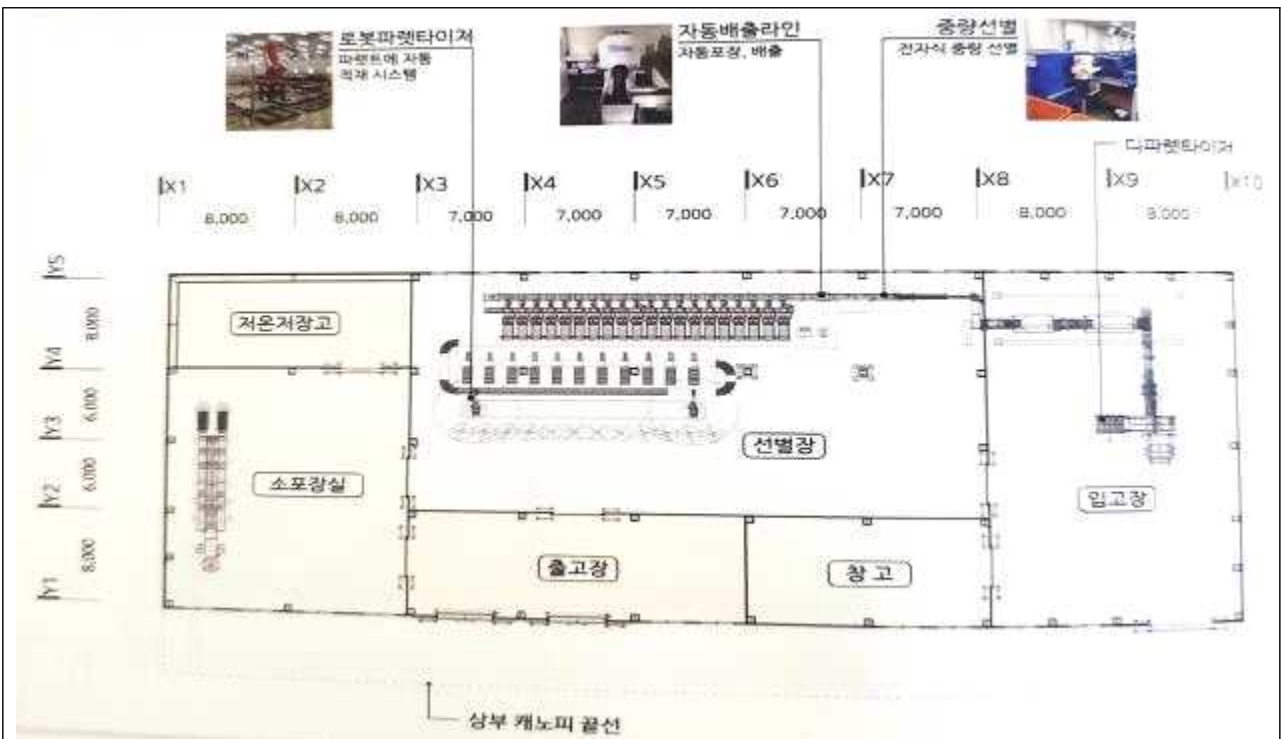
로봇파렛타이저
파렛트에 자동 적재 시스템

자동배출라인
자동포장, 배출

중량선별
전자식 중량 선별

디파렛타이저

X1
8,000
X2
8,000
X3
7,000
X4
7,000
X5
7,000
X6
7,000
X7
7,000
X8
8,000
X9
8,000
X10

Y5
8,000
Y4
6,000
Y3
6,000
Y2
8,000
Y1

저온저장고

소포장실

선별장

입고장

출고장

창 고

상부 캐노피 끝선